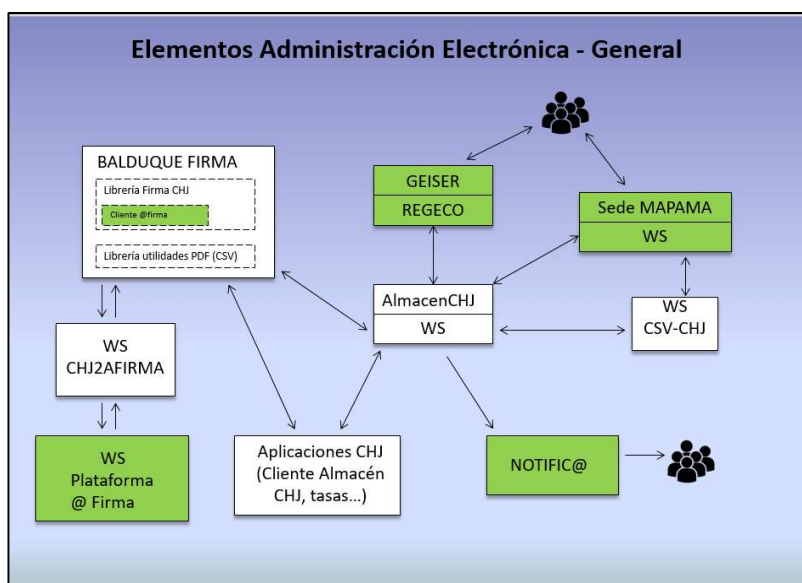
Elementos Administración Electrónica - General

BALDUQUE FIRMA

Librería Firma CHJ

Cliente @firma

Librería utilidades PDF (CSV)

GEISER

REGECO

Sede MAPAMA

WS

AlmacenCHJ

WS

WS
CSV-CHJ

WS
CHJ2AFIRMA

WS
Plataforma
@ Firma

Aplicaciones CHJ
(Cliente Almacén CHJ, tasas...)

NOTIFIC@